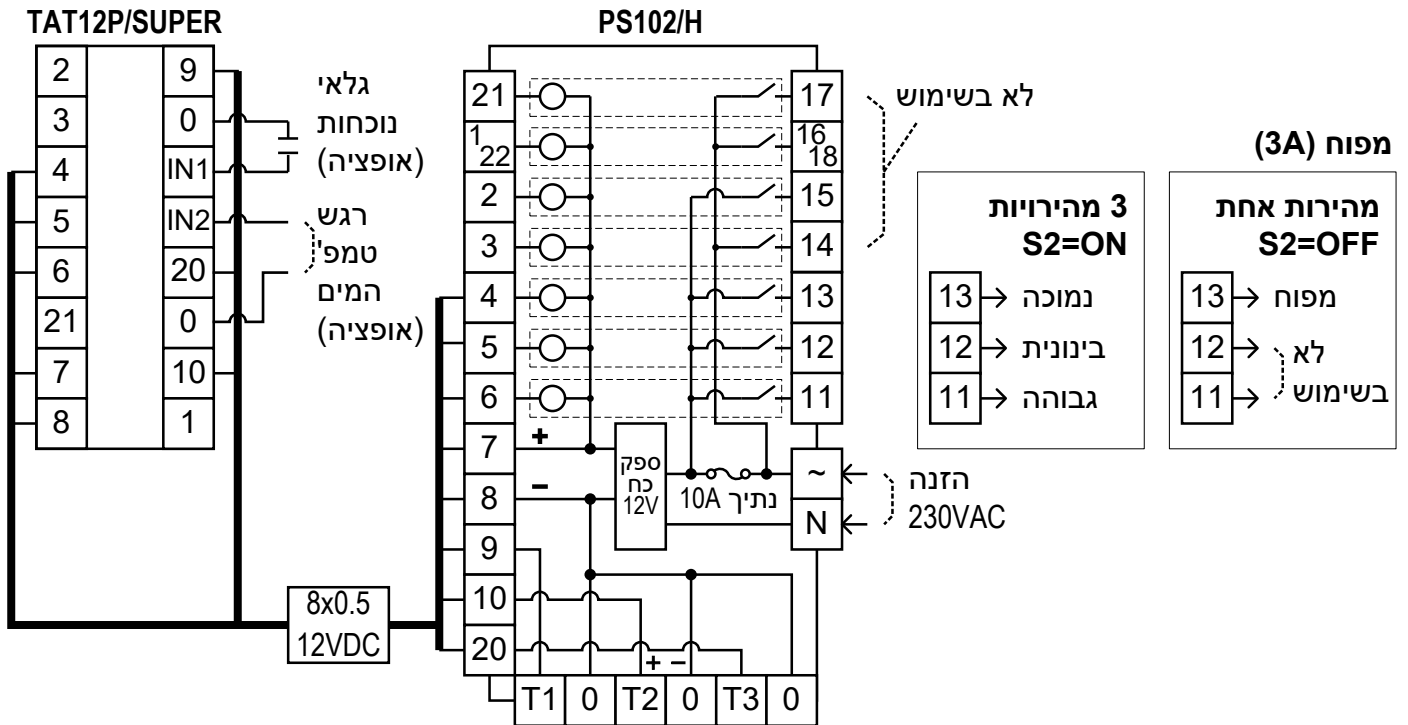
TAT12P/SUPER

| 2 | 9 |
|---|---|
| 3 | 0 |
| 4 | IN1 |
| 5 | IN2 |
| 6 | 20 |
| 21 | 0 |
| 7 | 10 |
| 8 | 1 |

גלאי נוכחות (אופציה)

רגש טמפ' המים (אופציה)

8x0.5
12VDC

PS102/H

| 21 | 17 |
|---|---|
| 1 22 | 16 18 |
| 2 | 15 |
| 3 | 14 |
| 4 | 13 |
| 5 | 12 |
| 6 | 11 |
| 7 | ~ |
| 8 | N |
| 9 | |
| 10 | |
| 20 | |

+
–
ספק כח 12V
10A נתיך

+ –

| T1 | 0 | T2 | 0 | T3 | 0 |
|---|---|---|---|---|---|

לא בשימוש

הזנה
230VAC

מפוח (3A)

3 מהירויות
S2=ON

| 13 | נמוכה |
|---|---|
| 12 | בינונית |
| 11 | גבוהה |

מהירות אחת
S2=OFF

| 13 | מפוח |
|---|---|
| 12 | לא |
| 11 | בשימוש |